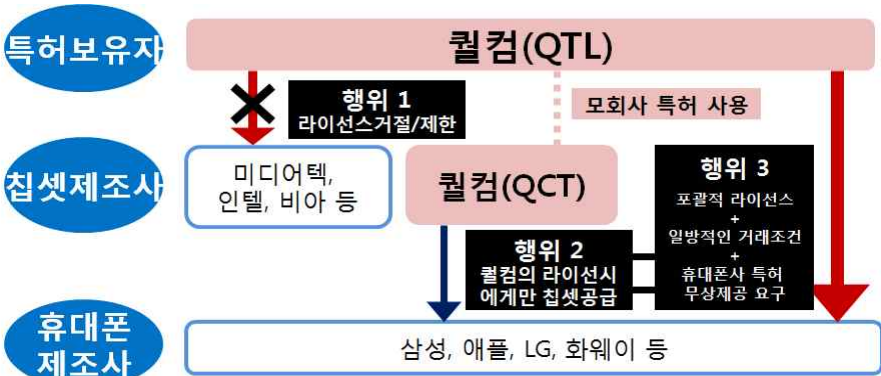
특허보유자

퀄컴(QTL)

행위 1
라이선스거절/제한

모회사 특허 사용

칩셋제조사

미디어텍, 인텔, 비아 등

퀄컴(QCT)

행위 3
포괄적 라이선스
+
일방적인 거래조건
+
휴대폰사 특허 무상제공 요구

행위 2
퀄컴의 라이선시에게만 칩셋공급

휴대폰 제조사

삼성, 애플, LG, 화웨이 등